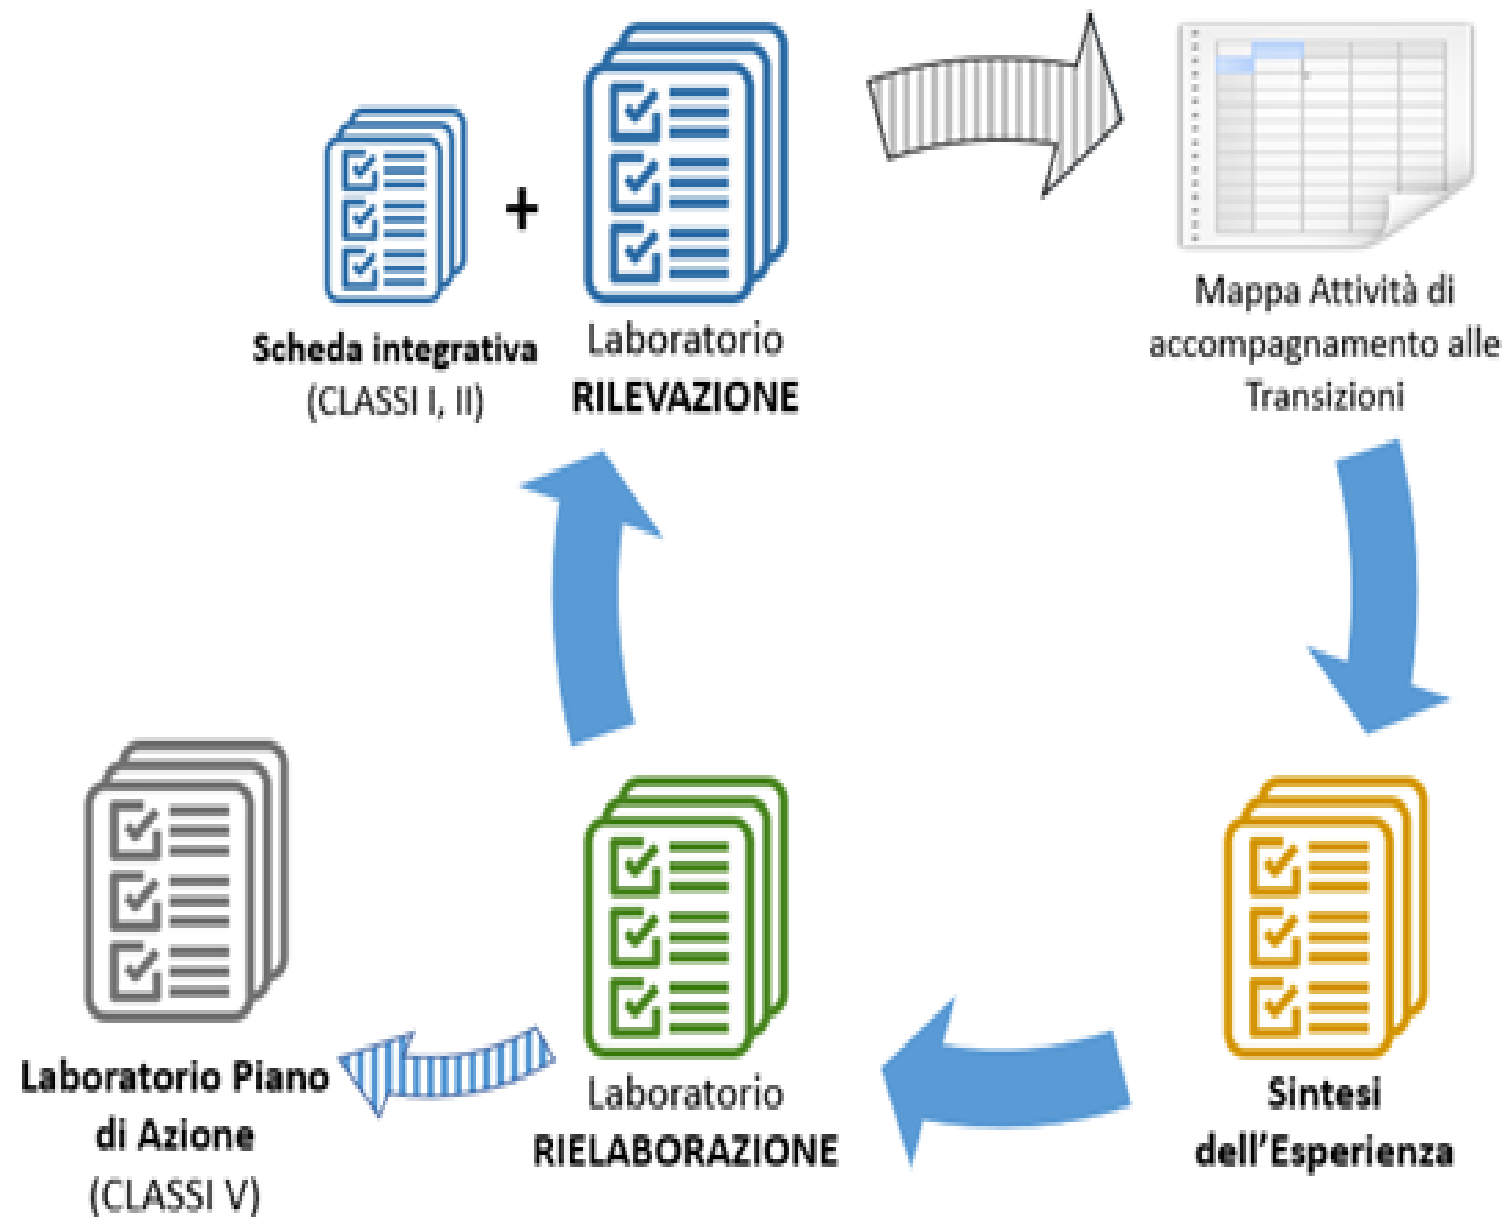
+

Scheda integrativa
(CLASSI I, II)

Laboratorio
RILEVAZIONE

Mappa Attività di accompagnamento alle Transizioni

Sintesi dell'Esperienza

Laboratorio
RIELABORAZIONE

Laboratorio Piano di Azione
(CLASSI V)